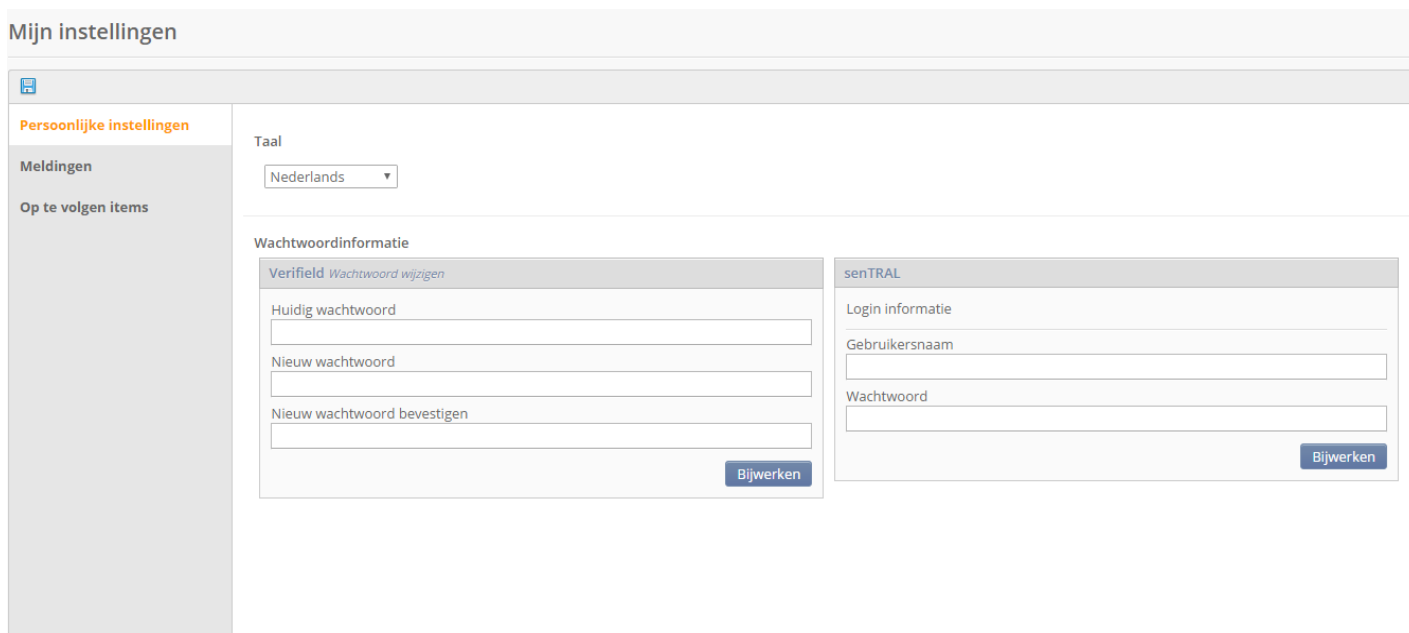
Mijn instellingen

Persoonlijke instellingen

Meldingen

Op te volgen items

Taal

Nederlands

Wachtwoordinformatie

Verifield Wachtwoord wijzigen

Huidig wachtwoord

Nieuw wachtwoord

Nieuw wachtwoord bevestigen

Bijwerken

senTRAL

Login informatie

Gebruikersnaam

Wachtwoord

Bijwerken